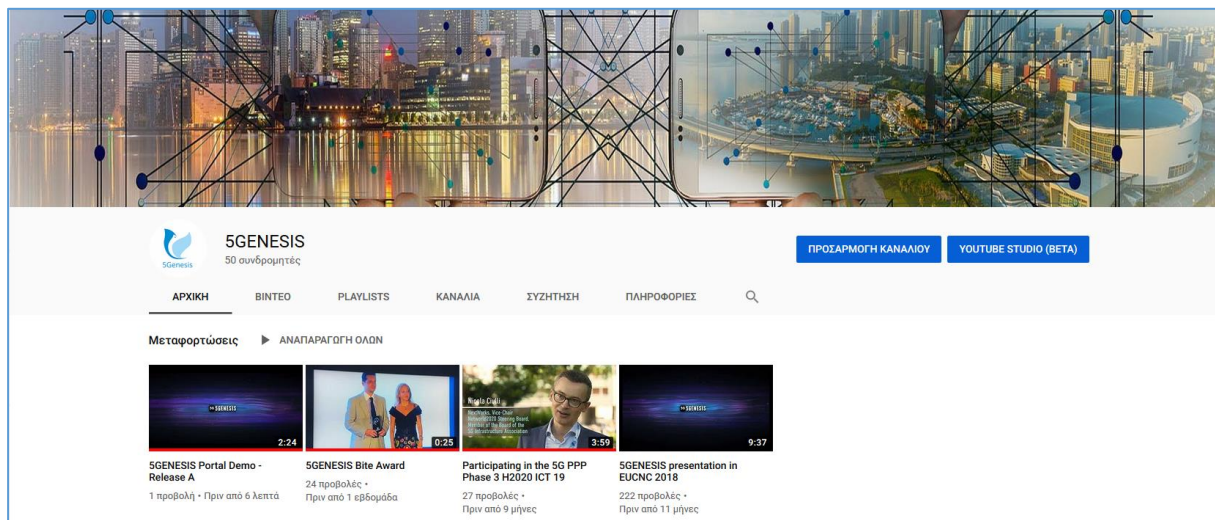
5Genesis

5GENESIS
50 συνδρομητές

ΠΡΟΣΑΡΜΟΓΗ ΚΑΝΑΛΙΟΥ
YOUTUBE STUDIO (BETA)

ΑΡΧΙΚΗ ΒΙΝΤΕΟ PLAYLISTS ΚΑΝΑΛΙΑ ΣΥΖΗΤΗΣΗ ΠΛΗΡΟΦΟΡΙΕΣ

Μεταφορτώσεις ▶ ΑΝΑΠΑΡΑΓΩΓΗ ΟΛΩΝ

5GENESIS
2:24
5GENESIS Portal Demo - Release A
1 προβολή • Πριν από 6 λεπτά

0:25
5GENESIS Bite Award
24 προβολές •
Πριν από 1 εβδομάδα

Nicola Ciulli
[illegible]
3:59
Participating in the 5G PPP Phase 3 H2020 ICT 19
27 προβολές •
Πριν από 9 μήνες

5GENESIS
9:37
5GENESIS presentation in EUCNC 2018
222 προβολές •
Πριν από 11 μήνες